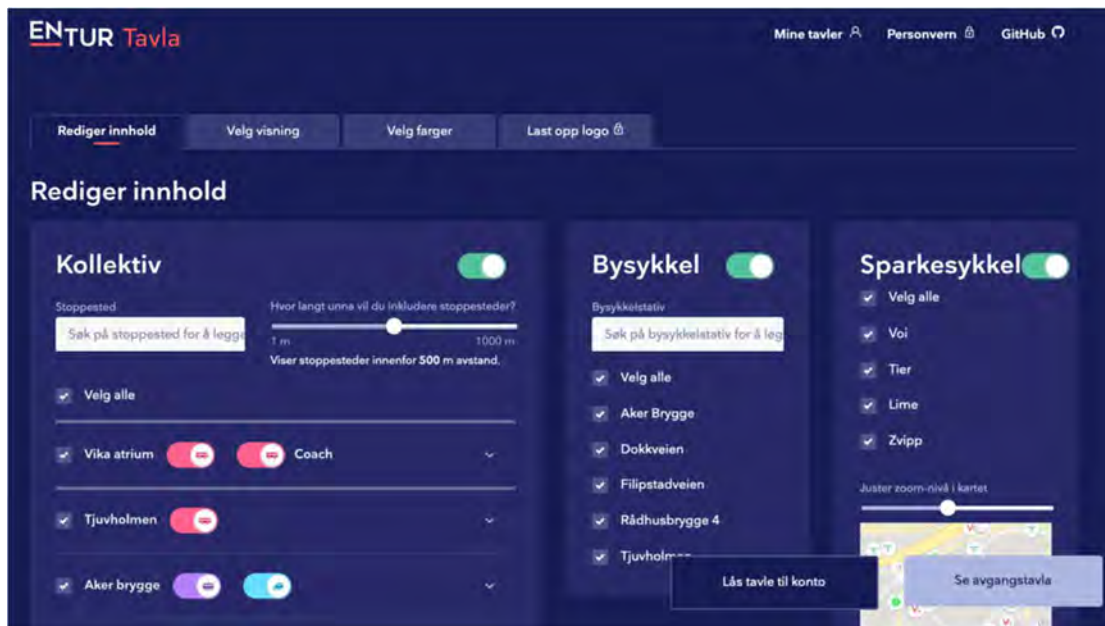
ENTUR Tavla

Mine tavler Personvern GitHub

Rediger innhold | Velg visning | Velg farger | Last opp logo

Rediger innhold

Kollektiv

Stoppested

Søk på stoppested for å legge

Hvor langt unna vil du inkludere stoppesteder?

1 m 1000 m

Viser stoppesteder innenfor 500 m avstand.

Velg alle

Vika atrium Coach

Tjuvholmen

Aker brygge

Bysykkel

Bysykkelstativ

Søk på bysykkelstativ for å leg

Velg alle

Aker Brygge

Dokkveien

Filipstadveien

Rådhusbrygge 4

Tjuvholm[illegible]

Sparkesykkel

Velg alle

Voi

Tier

Lime

Zvipp

Juster zoom-nivå i kartet

Lås tavle til konto

Se avgangstavla